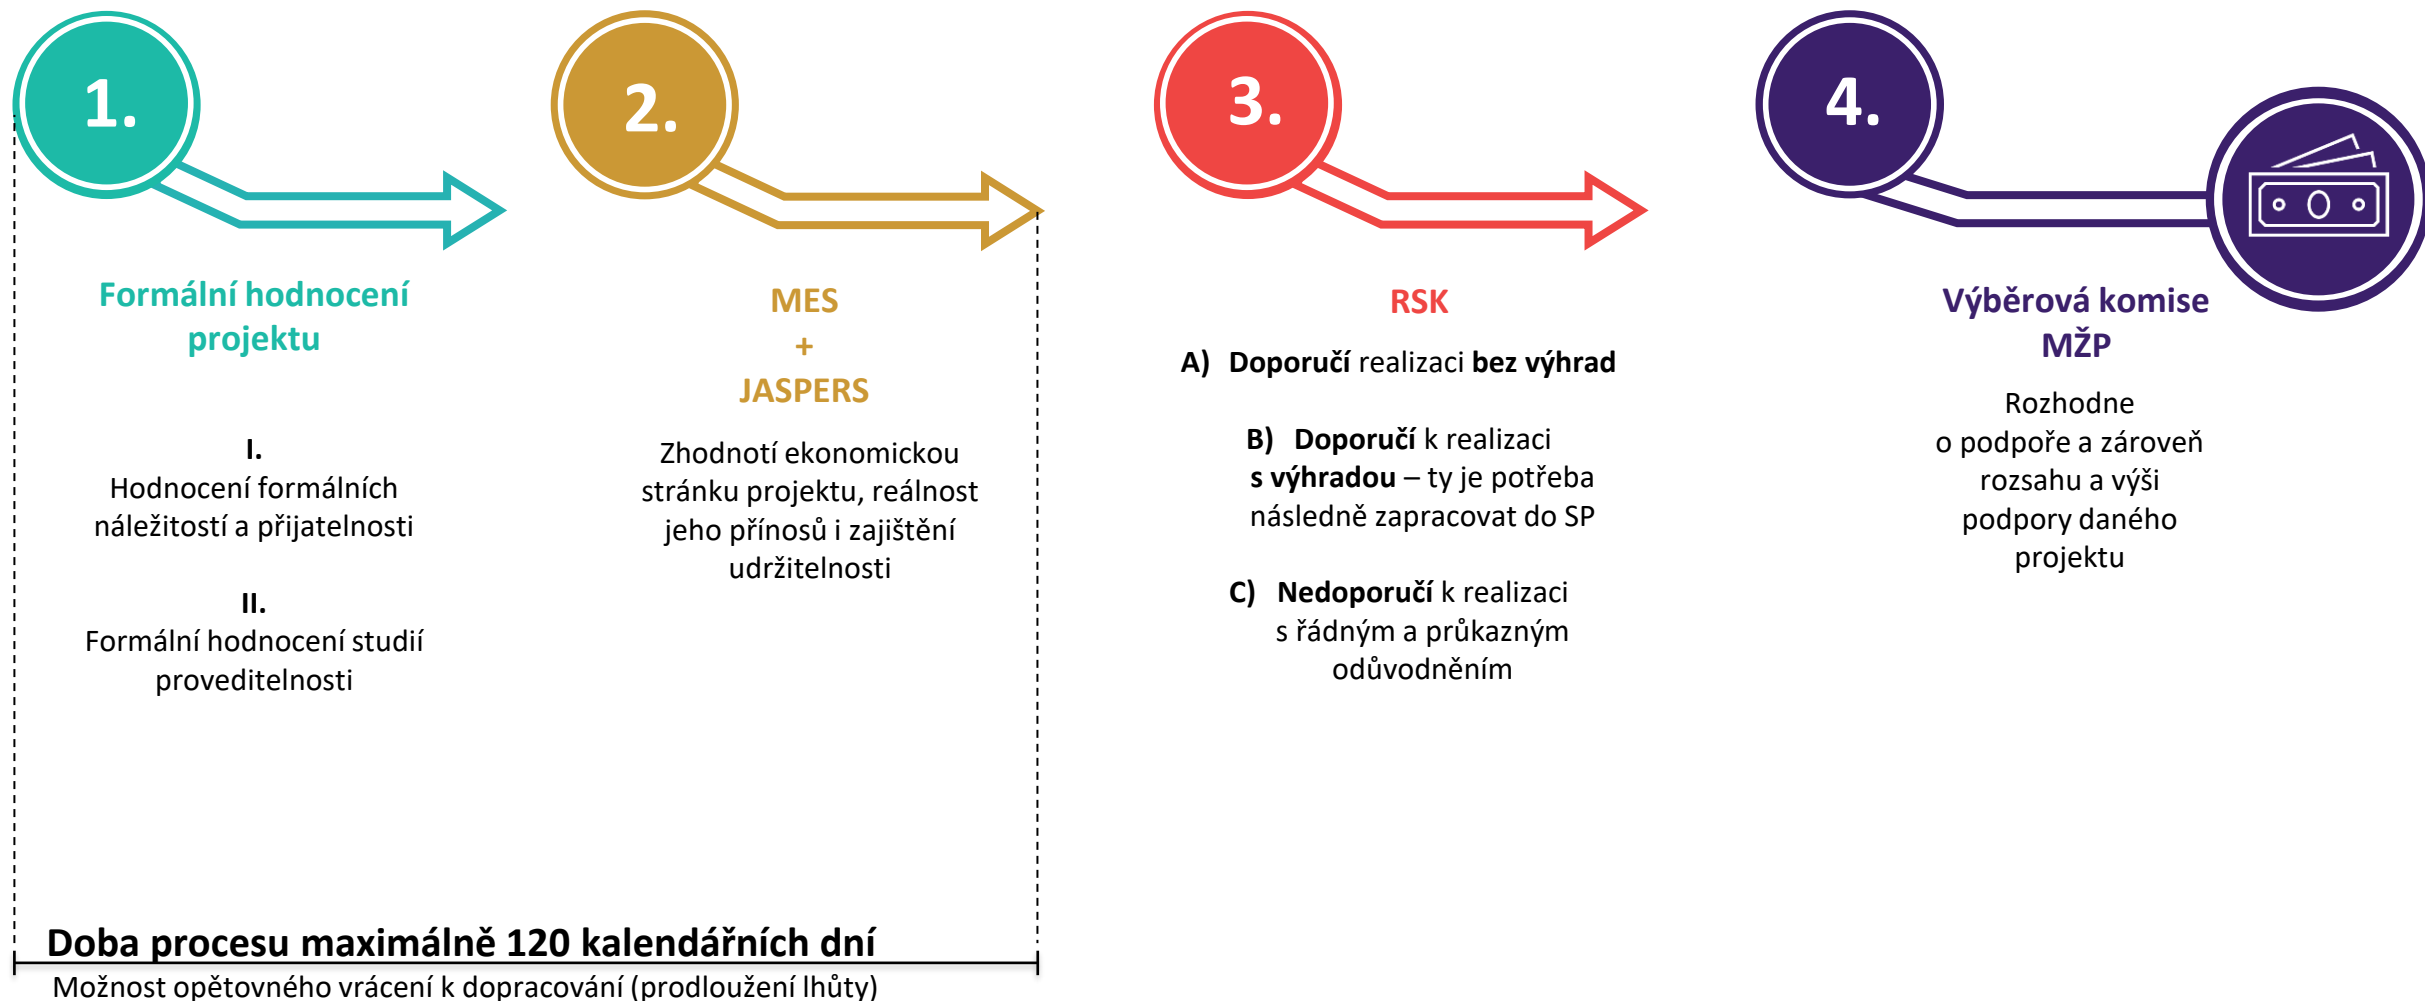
1.

2.

3.

4.

Formální hodnocení projektu

I.
Hodnocení formálních náležitostí a přijatelnosti

II.
Formální hodnocení studií proveditelnosti

MES
+
JASPERS

Zhodnotí ekonomickou stránku projektu, reálnost jeho přínosů i zajištění udržitelnosti

RSK

A) **Doporučí** realizaci **bez výhrad**

B) **Doporučí** k realizaci **s výhradou** – ty je potřeba následně zapracovat do SP

C) **Nedoporučí** k realizaci s řádným a průkazným odůvodněním

Výběrová komise MŽP

Rozhodne o podpoře a zároveň rozsahu a výši podpory daného projektu

Doba procesu maximálně 120 kalendářních dní

Možnost opětovného vrácení k dopracování (prodloužení lhůty)